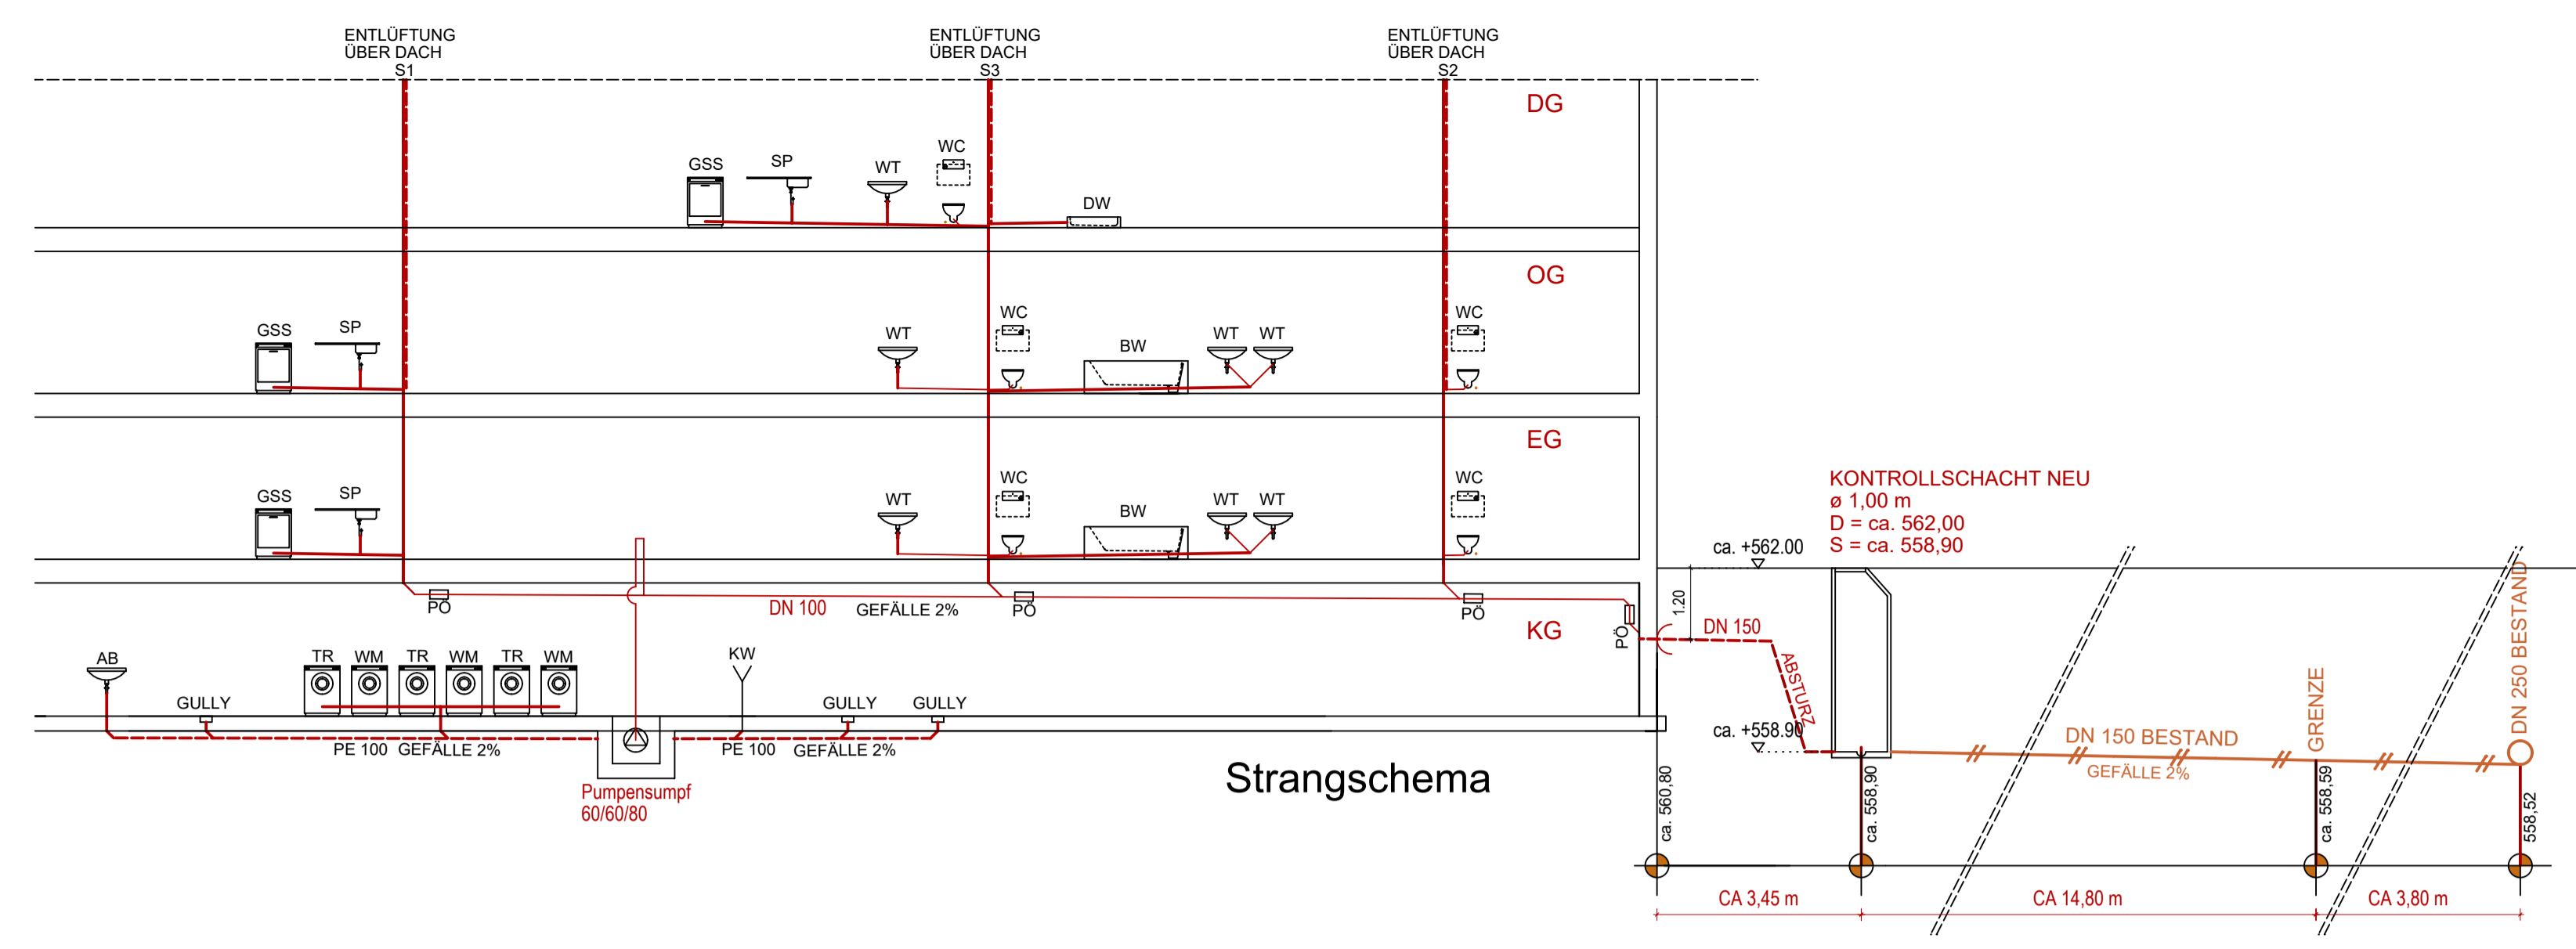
ENTLÜFTUNG ÜBER DACH S1

ENTLÜFTUNG ÜBER DACH S3

ENTLÜFTUNG ÜBER DACH S2

DG

GSS SP WT WC DW

OG

GSS SP WT WC BW WT WT WC

EG

GSS SP WT WC BW WT WT WC

KONTROLLSCHACHT NEU
ø 1,00 m
D = ca. 562,00
S = ca. 558,90

ca. +562.00

PÖ DN 100 GEFÄLLE 2% PÖ PÖ

KG

PÖ

1.20

DN 150

ABSTURZ

AB TR WM TR WM TR WM KW

GULLY GULLY GULLY

ca. +558.90

PE 100 GEFÄLLE 2%

PE 100 GEFÄLLE 2%

Pumpensumpf
60/60/80

Strangschema

DN 150 BESTAND

GEFÄLLE 2%

GRENZE

DN 250 BESTAND

ca. 560,80

ca. 558,90

ca. 558,59

558,52

CA 3,45 m

CA 14,80 m

CA 3,80 m